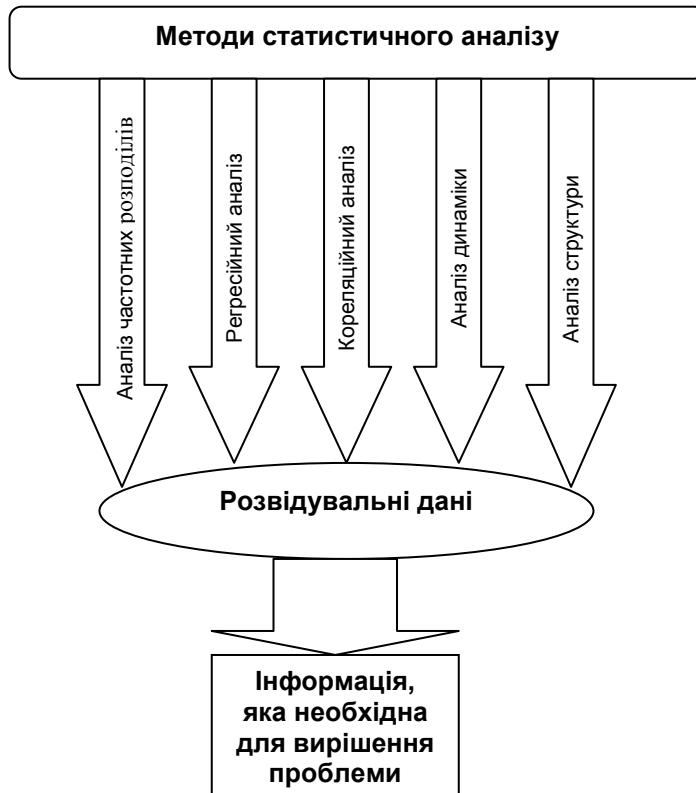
Методи статистичного аналізу

Аналіз частотних розподілів

Регресійний аналіз

Кореляційний аналіз

Аналіз динаміки

Аналіз структури

Розвідувальні дані

Інформація, яка необхідна для вирішення проблеми